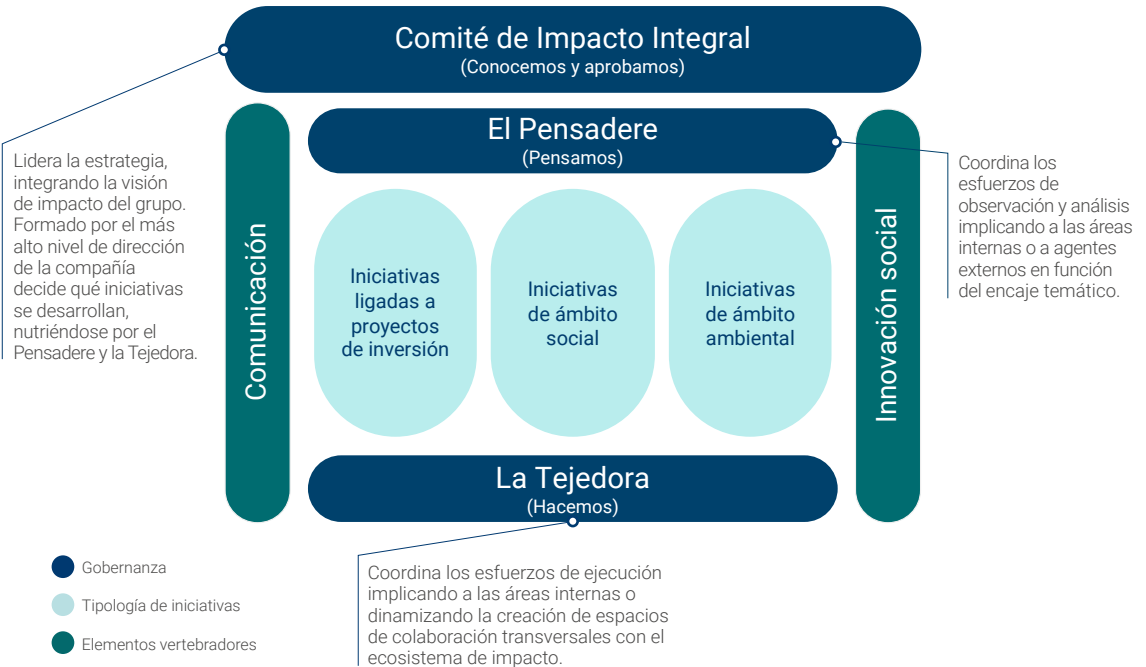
Comité de Impacto Integral
(Conocemos y aprobamos)

Lidera la estrategia, integrando la visión de impacto del grupo. Formado por el más alto nivel de dirección de la compañía decide qué iniciativas se desarrollan, nutriéndose por el Pensadere y la Tejedora.

El Pensadere
(Pensamos)

Coordina los esfuerzos de observación y análisis implicando a las áreas internas o a agentes externos en función del encaje temático.

Comunicación

Iniciativas ligadas a proyectos de inversión

Iniciativas de ámbito social

Iniciativas de ámbito ambiental

Innovación social

La Tejedora
(Hacemos)

Coordina los esfuerzos de ejecución implicando a las áreas internas o dinamizando la creación de espacios de colaboración transversales con el ecosistema de impacto.

Gobernanza

Tipología de iniciativas

Elementos vertebradores